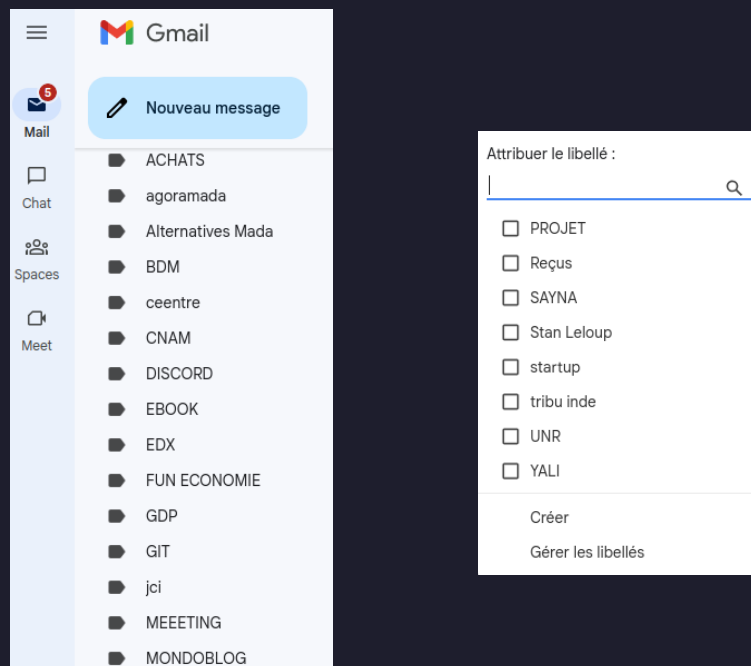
Gmail

5
Mail
Chat
Spaces
Meet

Nouveau message

ACHATS
agoramada
Alternatives Mada
BDM
ceentre
CNAM
DISCORD
EBOOK
EDX
FUN ECONOMIE
GDP
GIT
jci
MEEETING
MONDOBLOG

Attribuer le libellé :

PROJET
Reçus
SAYNA
Stan Leloup
startup
tribu inde
UNR
YALI

Créer
Gérer les libellés